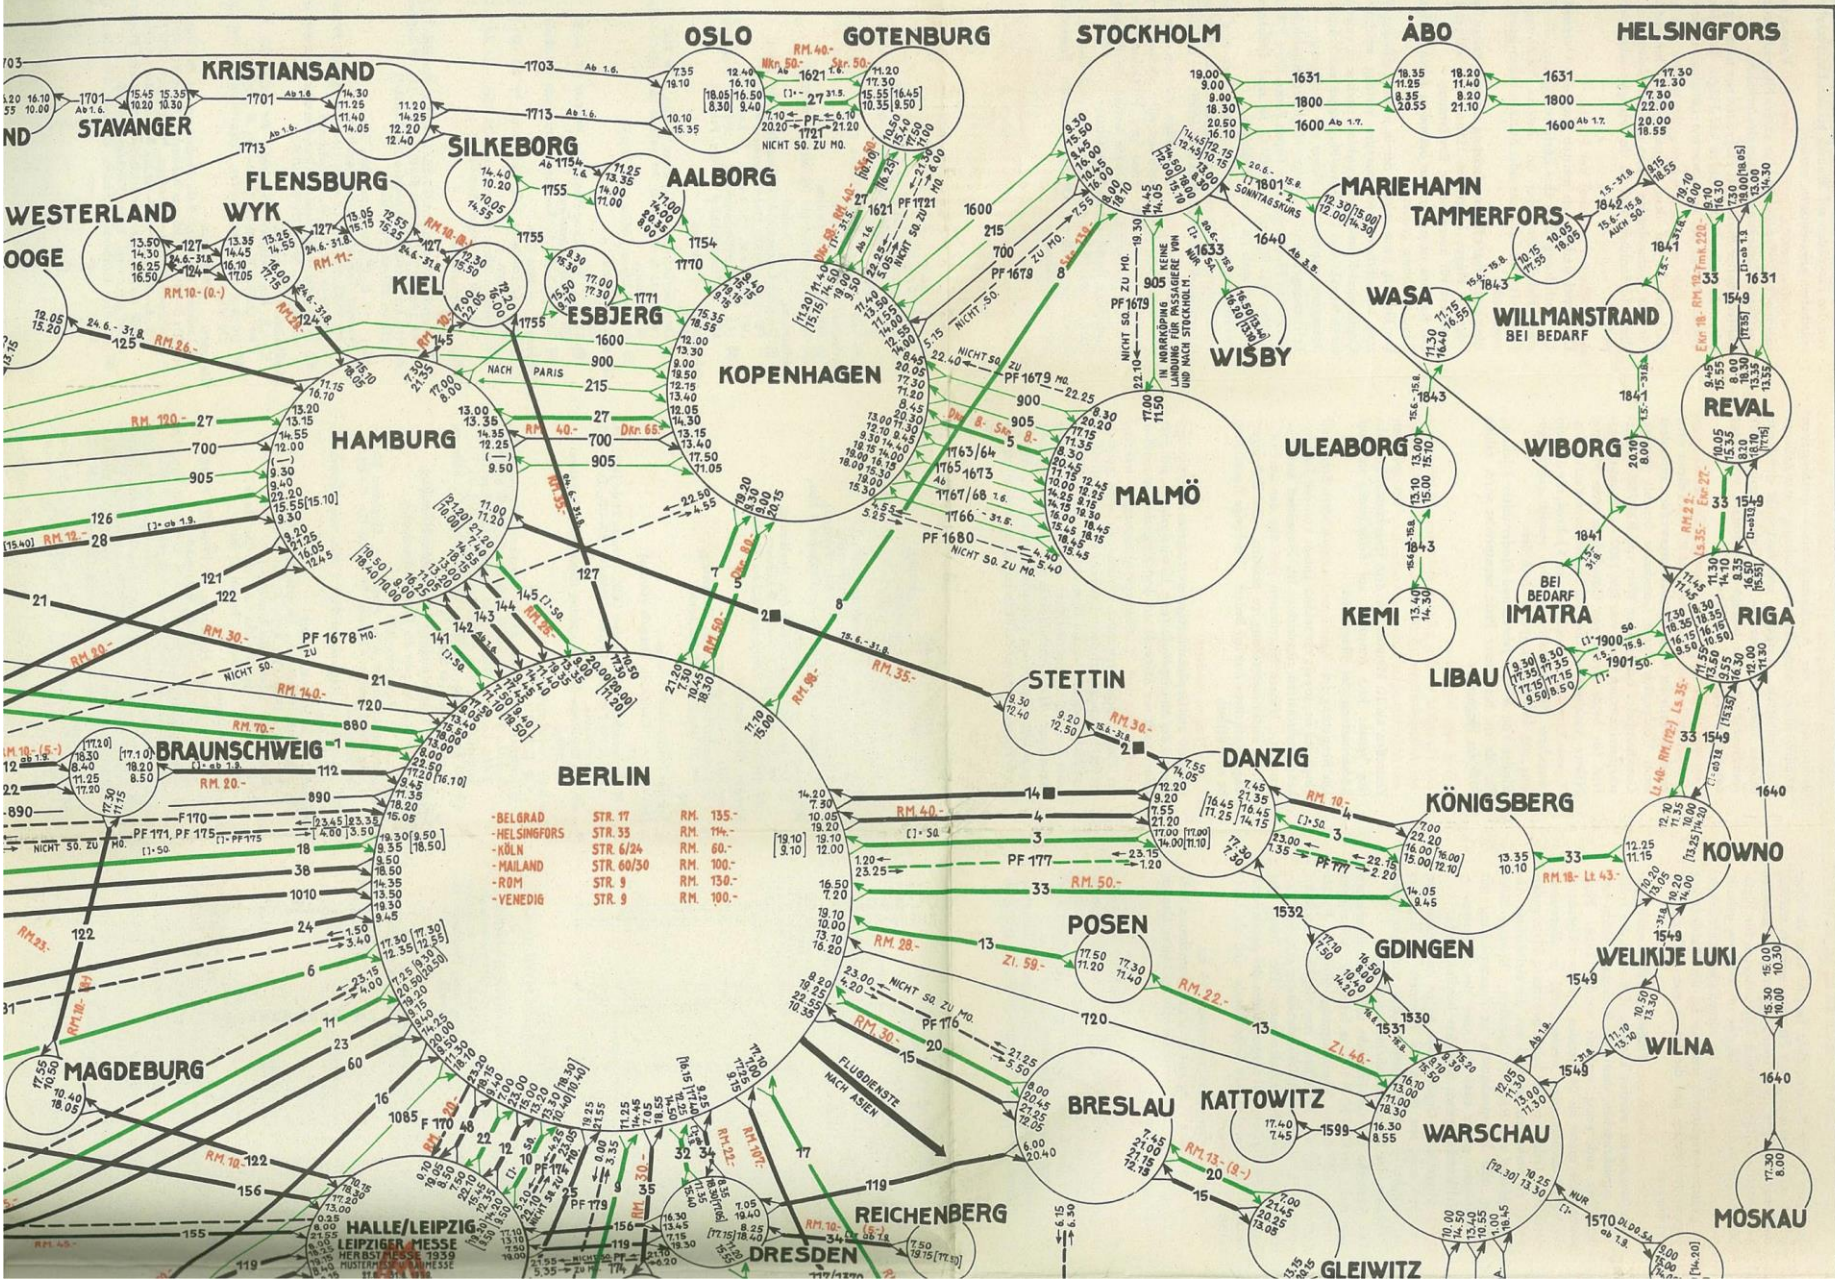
OSLO
GOTENBURG
STOCKHOLM
ÅBO
HELSINGFORS
KRISTIANSAND
STAVANGER
SILKEBORG
AALBORG
FLENSBURG
WESTERLAND
WYK
KIEL
ESBJERG
KOPENHAGEN
MARIEHAMN
TAMMERFORS
WASA
WILLMANSTRAND
BEI BEDARF
WISBY
HAMBURG
MALMÖ
ULEABORG
WIBORG
REVAL
KEMI
IMATRA
BEI BEDARF
RIGA
LIBAU
STETTIN
DANZIG
BRAUNSCHWEIG
BERLIN
KÖNIGSBERG
KOWNO
POSEN
GDINGEN
WELIKIJE LUKI
WILNA
MAGDEBURG
BRESLAU
KATTOWITZ
WARSCHAU
MOSKAU
HALLE/LEIPZIG
LEIPZIGER MESSE
HERBSTMESSE 1939
REICHENBERG
DRESDEN
GLEIWITZ

-BELGRAD STR. 17 RM. 135.-
-HELSINGFORS STR. 33 RM. 114.-
-KÖLN STR. 6/24 RM. 60.-
-MAILAND STR. 60/30 RM. 100.-
-ROM STR. 9 RM. 130.-
-VENEDIG STR. 9 RM. 100.-

NACH PARIS
NICHT SO. ZU MO.
IN NORRKÖPING KEINE LANDUNG FÜR PASSAGIERE VON UND NACH STOCKHOLM
SONNTAGSKURS
FLUGDIENSTE NACH ASIEN
RM. 40.-
RM. 120.-
RM. 26.-
RM. 30.-
RM. 140.-
RM. 70.-
RM. 20.-
RM. 50.-
RM. 35.-
RM. 28.-
RM. 22.-
Zl. 59.-
Zl. 46.-
RM. 10.-
RM. 18.- Lt. 43.-